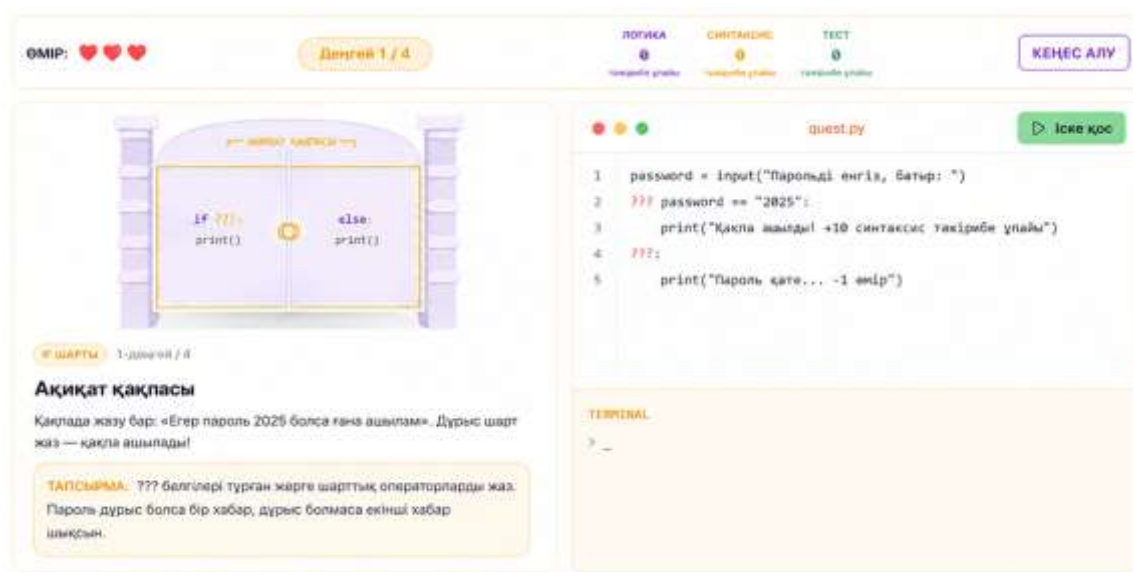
ӨМІР:

Деңгей 1 / 4

ЛОГИКА
0
тәжірибе ұпайы

СИНТАКСИС
0
тәжірибе ұпайы

ТЕСТ
0
тәжірибе ұпайы

КЕҢЕС АЛУ

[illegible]

if ???:
print()

else:
print()

quest.py

Іске қос

1 password = input("Парольді енгіз, батыр: ")
2 ??? password == "2025":
3 print("Қақпа ашылды! +10 синтаксис тәжірибе ұпайы")
4 ???:
5 print("Пароль қате... -1 өмір")

IF ШАРТЫ 1-деңгей / 4

Ақиқат қақпасы

Қақпада жазу бар: «Егер пароль 2025 болса ғана ашылам». Дұрыс шарт жаз — қақпа ашылады!

ТАПСЫРМА: ??? белгілері тұрған жерге шарттық операторларды жаз. Пароль дұрыс болса бір хабар, дұрыс болмаса екінші хабар шықсын.

TERMINAL

> _